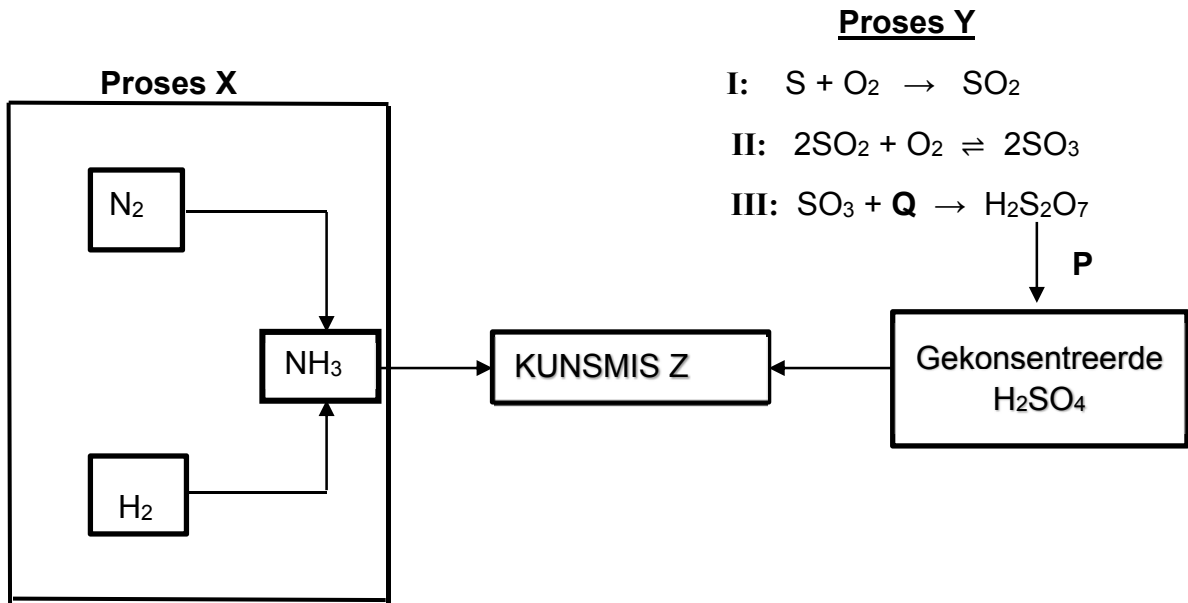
**Proses Y**

**Proses X**

I: $S + O_2 \rightarrow SO_2$

II: $2SO_2 + O_2 \rightleftharpoons 2SO_3$

III: $SO_3 + \mathbf{Q} \rightarrow H_2S_2O_7$

$N_2$

**P**

$NH_3$

KUNSMIS Z

Gekonsentreerde $H_2SO_4$

$H_2$